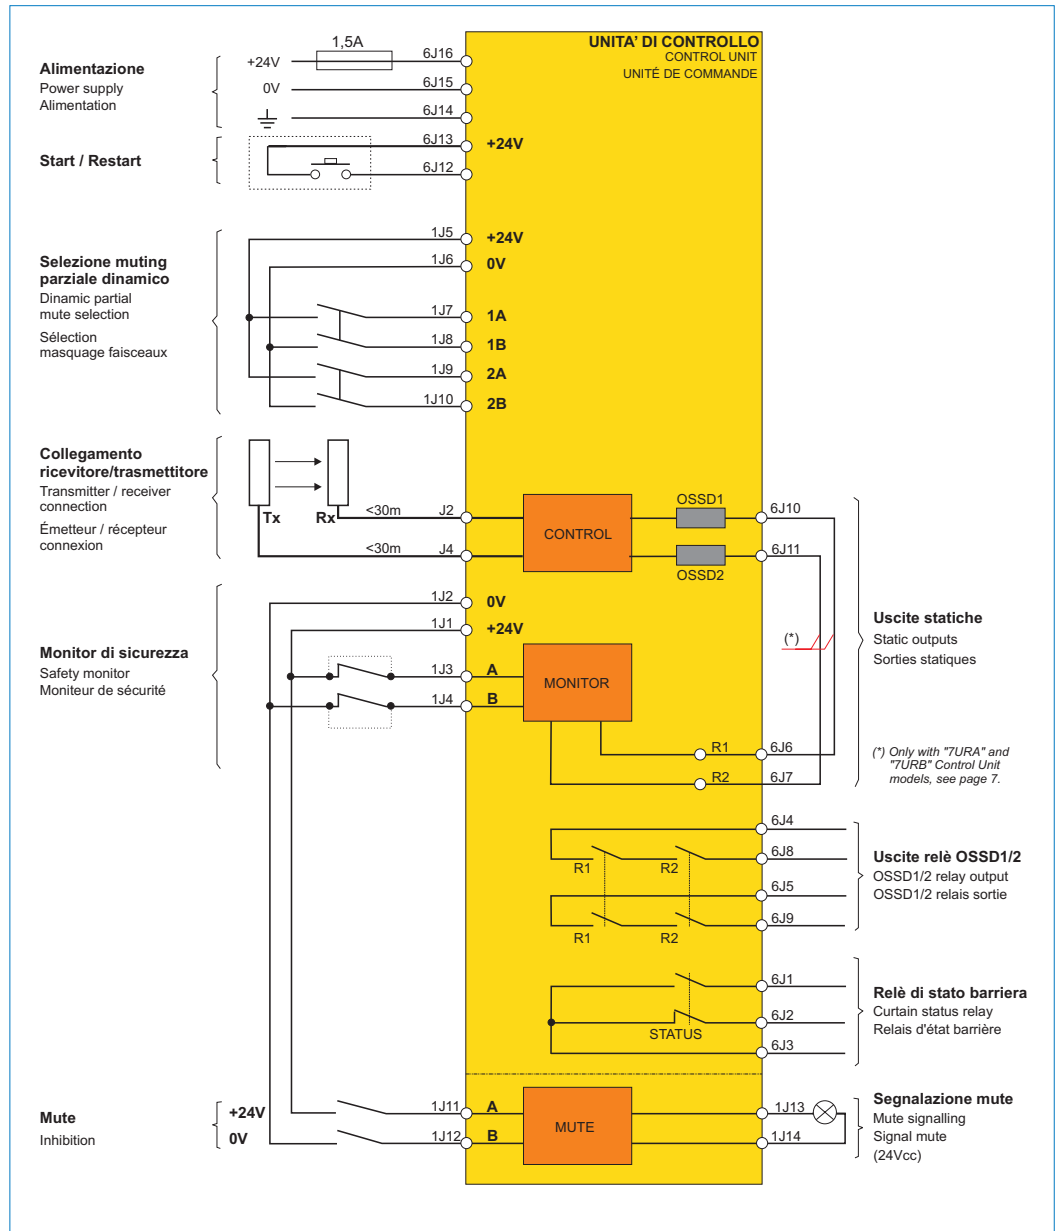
UNITA' DI CONTROLLO
CONTROL UNIT
UNITÉ DE COMMANDE

Alimentazione
Power supply
Alimentation

+24V
1,5A
6J16
0V
6J15
6J14

Start / Restart
6J13
+24V
6J12

Selezione muting parziale dinamico
Dinamic partial mute selection
Sélection masquage faisceaux

1J5 +24V
1J6 0V
1J7 1A
1J8 1B
1J9 2A
1J10 2B

Collegamento ricevitore/trasmettitore
Transmitter / receiver connection
Émetteur / récepteur connexion

Tx
Rx
<30m
J2
<30m
J4
CONTROL
OSSD1
6J10
OSSD2
6J11

Monitor di sicurezza
Safety monitor
Moniteur de sécurité

1J2 0V
1J1 +24V
1J3 A
1J4 B
MONITOR
R1 6J6
R2 6J7

Uscite statiche
Static outputs
Sorties statiques

(*)

(*) Only with "7URA" and "7URB" Control Unit models, see page 7.

6J4
6J8
6J5
6J9
R1 R2
R1 R2

Uscite relè OSSD1/2
OSSD1/2 relay output
OSSD1/2 relais sortie

6J1
6J2
6J3
STATUS

Relè di stato barriera
Curtain status relay
Relais d'état barrière

Mute
Inhibition
+24V
0V
1J11 A
1J12 B
MUTE
1J13
1J14

Segnalazione mute
Mute signalling
Signal mute
(24Vcc)